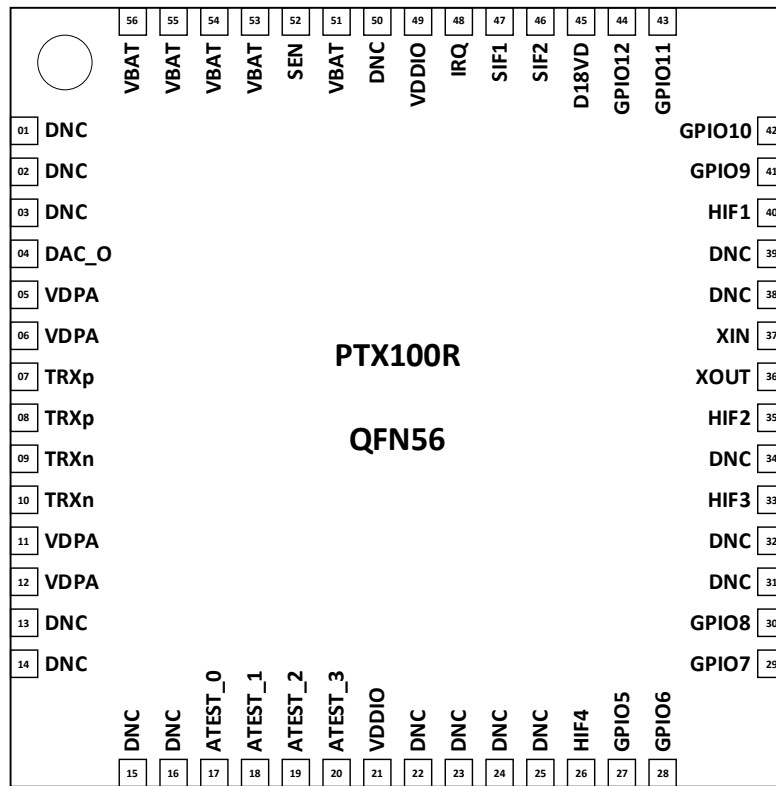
56 VBAT
55 VBAT
54 VBAT
53 VBAT
52 SEN
51 VBAT
50 DNC
49 VDDIO
48 IRQ
47 SIF1
46 SIF2
45 D18VD
44 GPIO12
43 GPIO11

01 DNC
02 DNC
03 DNC
04 DAC_O
05 VDPA
06 VDPA
07 TRXp
08 TRXp
09 TRXn
10 TRXn
11 VDPA
12 VDPA
13 DNC
14 DNC

PTX100R

QFN56

GPIO10 42
GPIO9 41
HIF1 40
DNC 39
DNC 38
XIN 37
XOUT 36
HIF2 35
DNC 34
HIF3 33
DNC 32
DNC 31
GPIO8 30
GPIO7 29

DNC 15
DNC 16
ATEST_0 17
ATEST_1 18
ATEST_2 19
ATEST_3 20
VDDIO 21
DNC 22
DNC 23
DNC 24
DNC 25
HIF4 26
GPIO5 27
GPIO6 28